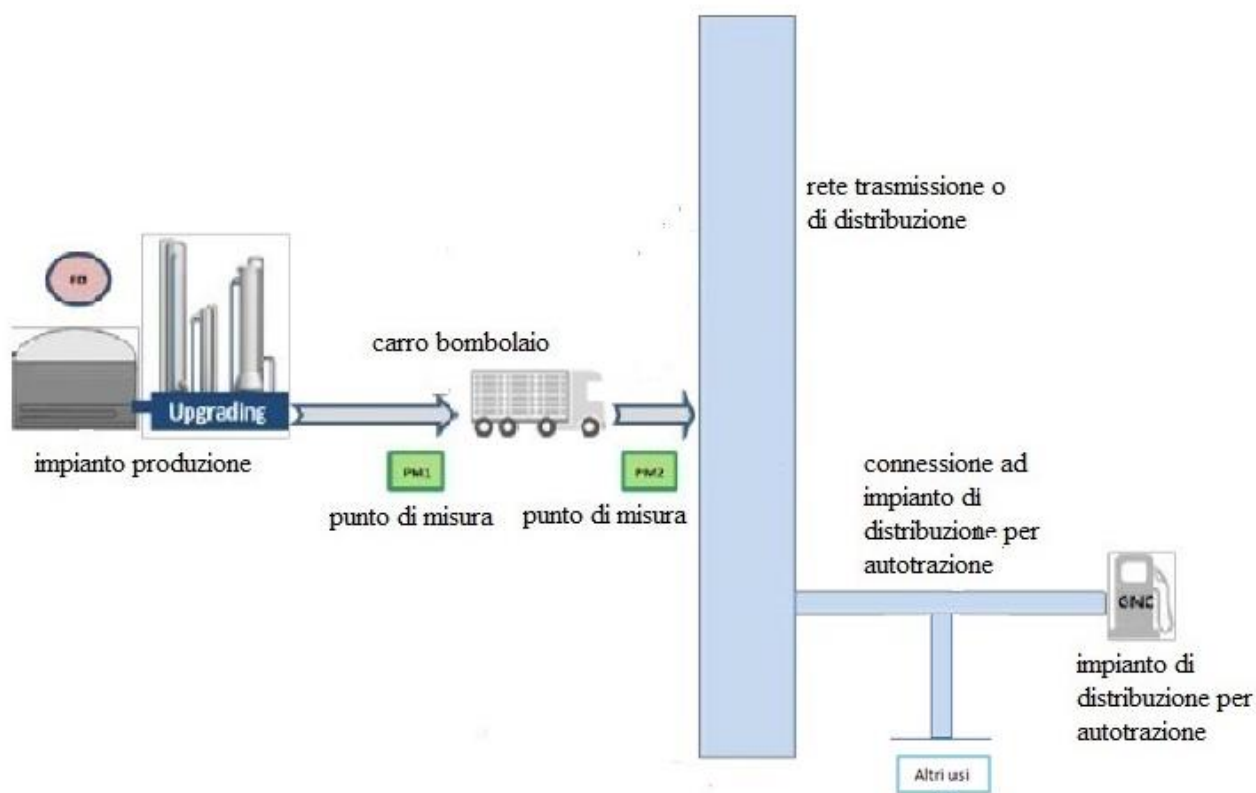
rete trasmissione o di distribuzione

FO

carro bombolaio

Upgrading

impianto produzione

PM1

punto di misura

PM2

punto di misura

connessione ad impianto di distribuzione per autotrazione

GNC

impianto di distribuzione per autotrazione

Altri usi